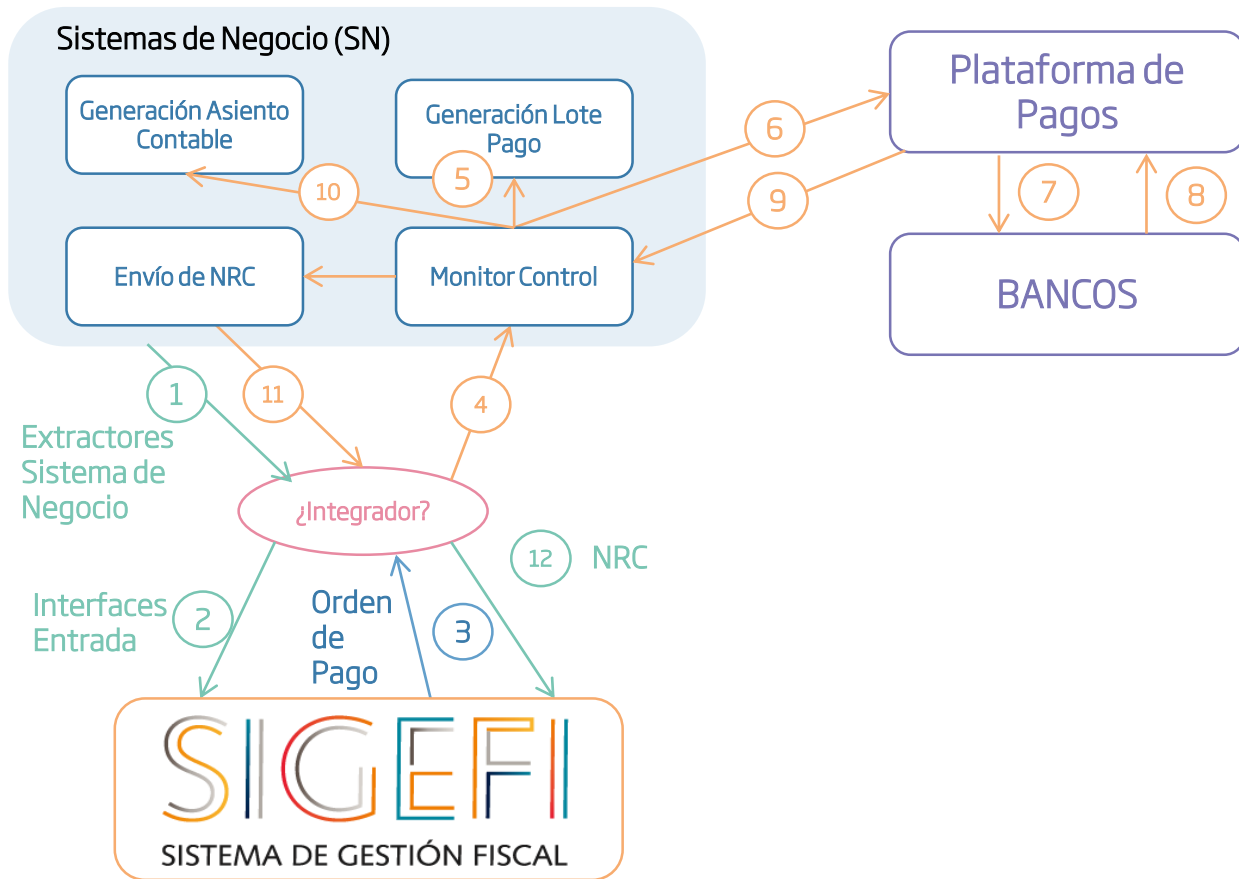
Sistemas de Negocio (SN)

Generación Asiento Contable

Generación Lote Pago

Envío de NRC

Monitor Control

Plataforma de Pagos

BANCOS

6

10

5

9

7

8

1

11

4

Extractores Sistema de Negocio

¿Integrador?

12

NRC

Interfaces Entrada

2

Orden de Pago

3

SIGEFI

SISTEMA DE GESTIÓN FISCAL